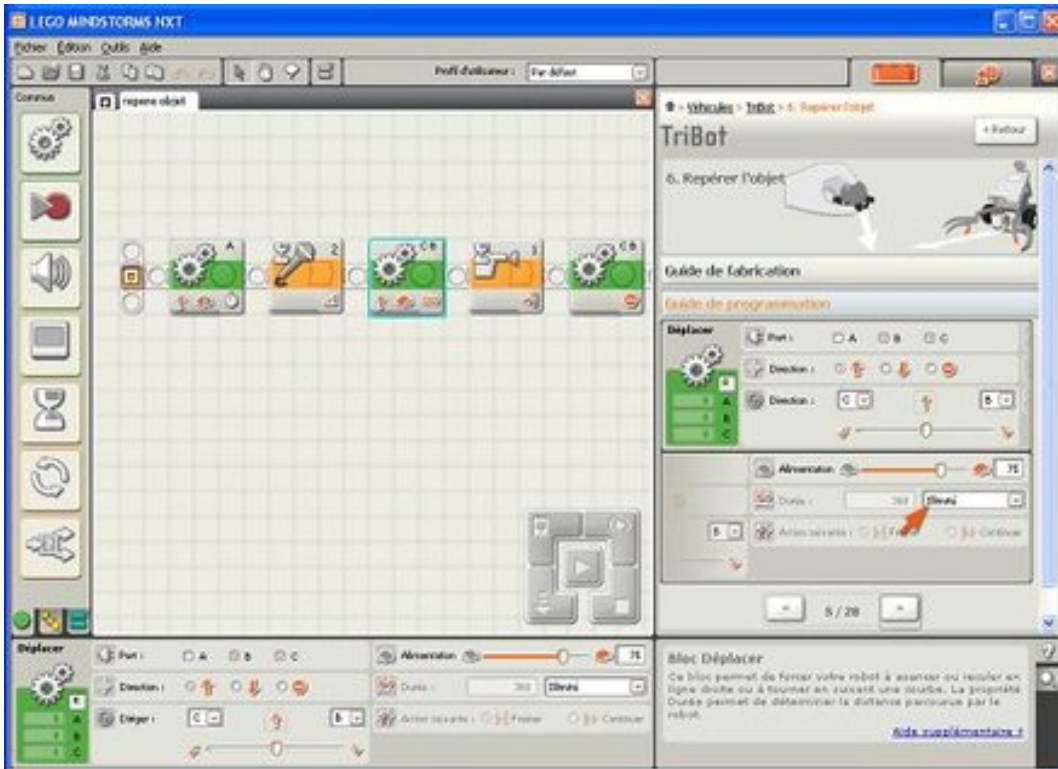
LEGO MINDSTORMS NXT

Fichier Édition Outils Aide

Profil d'utilisateur : Par défaut

Commun

repere objet

A 2 C B 3 C B

Véhicules > TriBot > 6. Repérer l'objet

TriBot

« Retour

6. Repérer l'objet

Guide de fabrication

Guide de programmation

Déplacer

Port : A B C

Direction :

Direction : C B

Alimentation : 75

Durée : 360 Illimité

Action suivante : Freiner Continuer

5 / 28

Déplacer

Port : A B C

Direction :

Diriger : C B

Alimentation : 75

Durée : 360 Illimité

Action suivante : Freiner Continuer

Bloc Déplacer

Ce bloc permet de forcer votre robot à avancer ou reculer en ligne droite ou à tourner en suivant une courbe. La propriété Durée permet de déterminer la distance parcourue par le robot.

Aide supplémentaire »